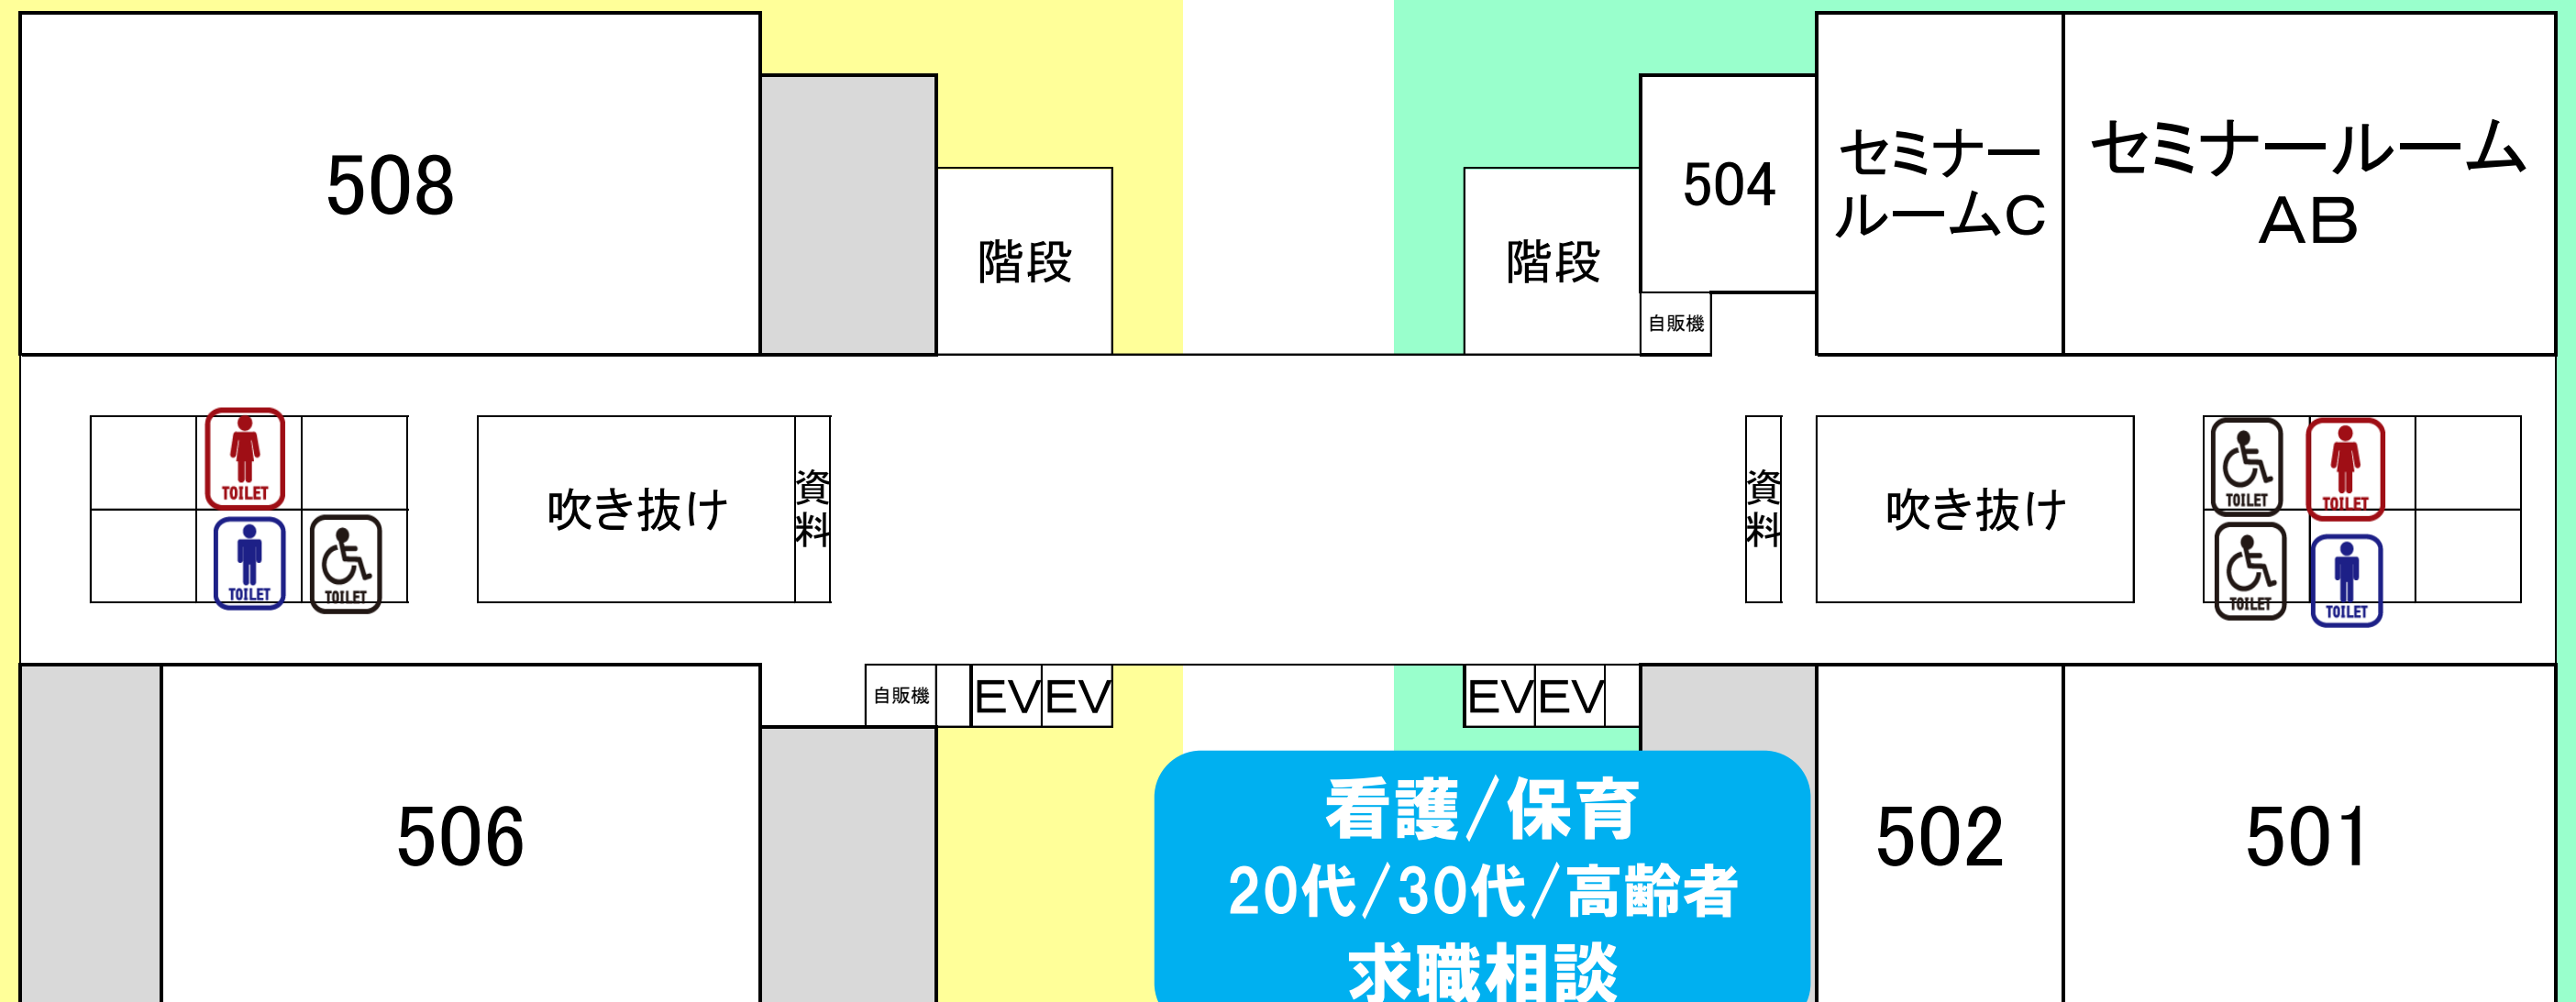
508

階段

階段

504

自販機

セミナールームC

セミナールームAB

TOILET

TOILET

TOILET

吹き抜け

資料

資料

吹き抜け

TOILET

TOILET

TOILET

TOILET

自販機

EV EV

EV EV

506

看護/保育
20代/30代/高齢者
求職相談

502

501